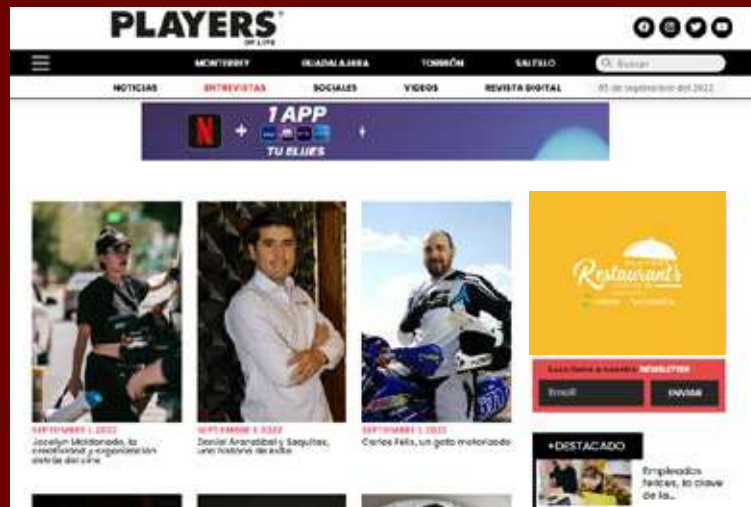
PLAYERS
OF LIFE

MONTERREY GUADALAJARA TORREÓN SALTILLO

Buscar

NOTICIAS ENTREVISTAS SOCIALES VIDEOS REVISTA DIGITAL 05 de septiembre del 2022

+ 1 APP +
TU BLUES

Restaurants

Suscríbete a nuestro NEWSLETTER

Email ENVIAR

SEPTEMBER 1, 2022
Jocelyn Maldonado, la creatividad y organización detrás del cine

SEPTEMBER 1, 2022
Daniel Arandibel y Saquitas, una historia de éxito

SEPTEMBER 1, 2022
Carlos Felix, un gato motorizado

+DESTACADO

Empleados felices, la clave de la...